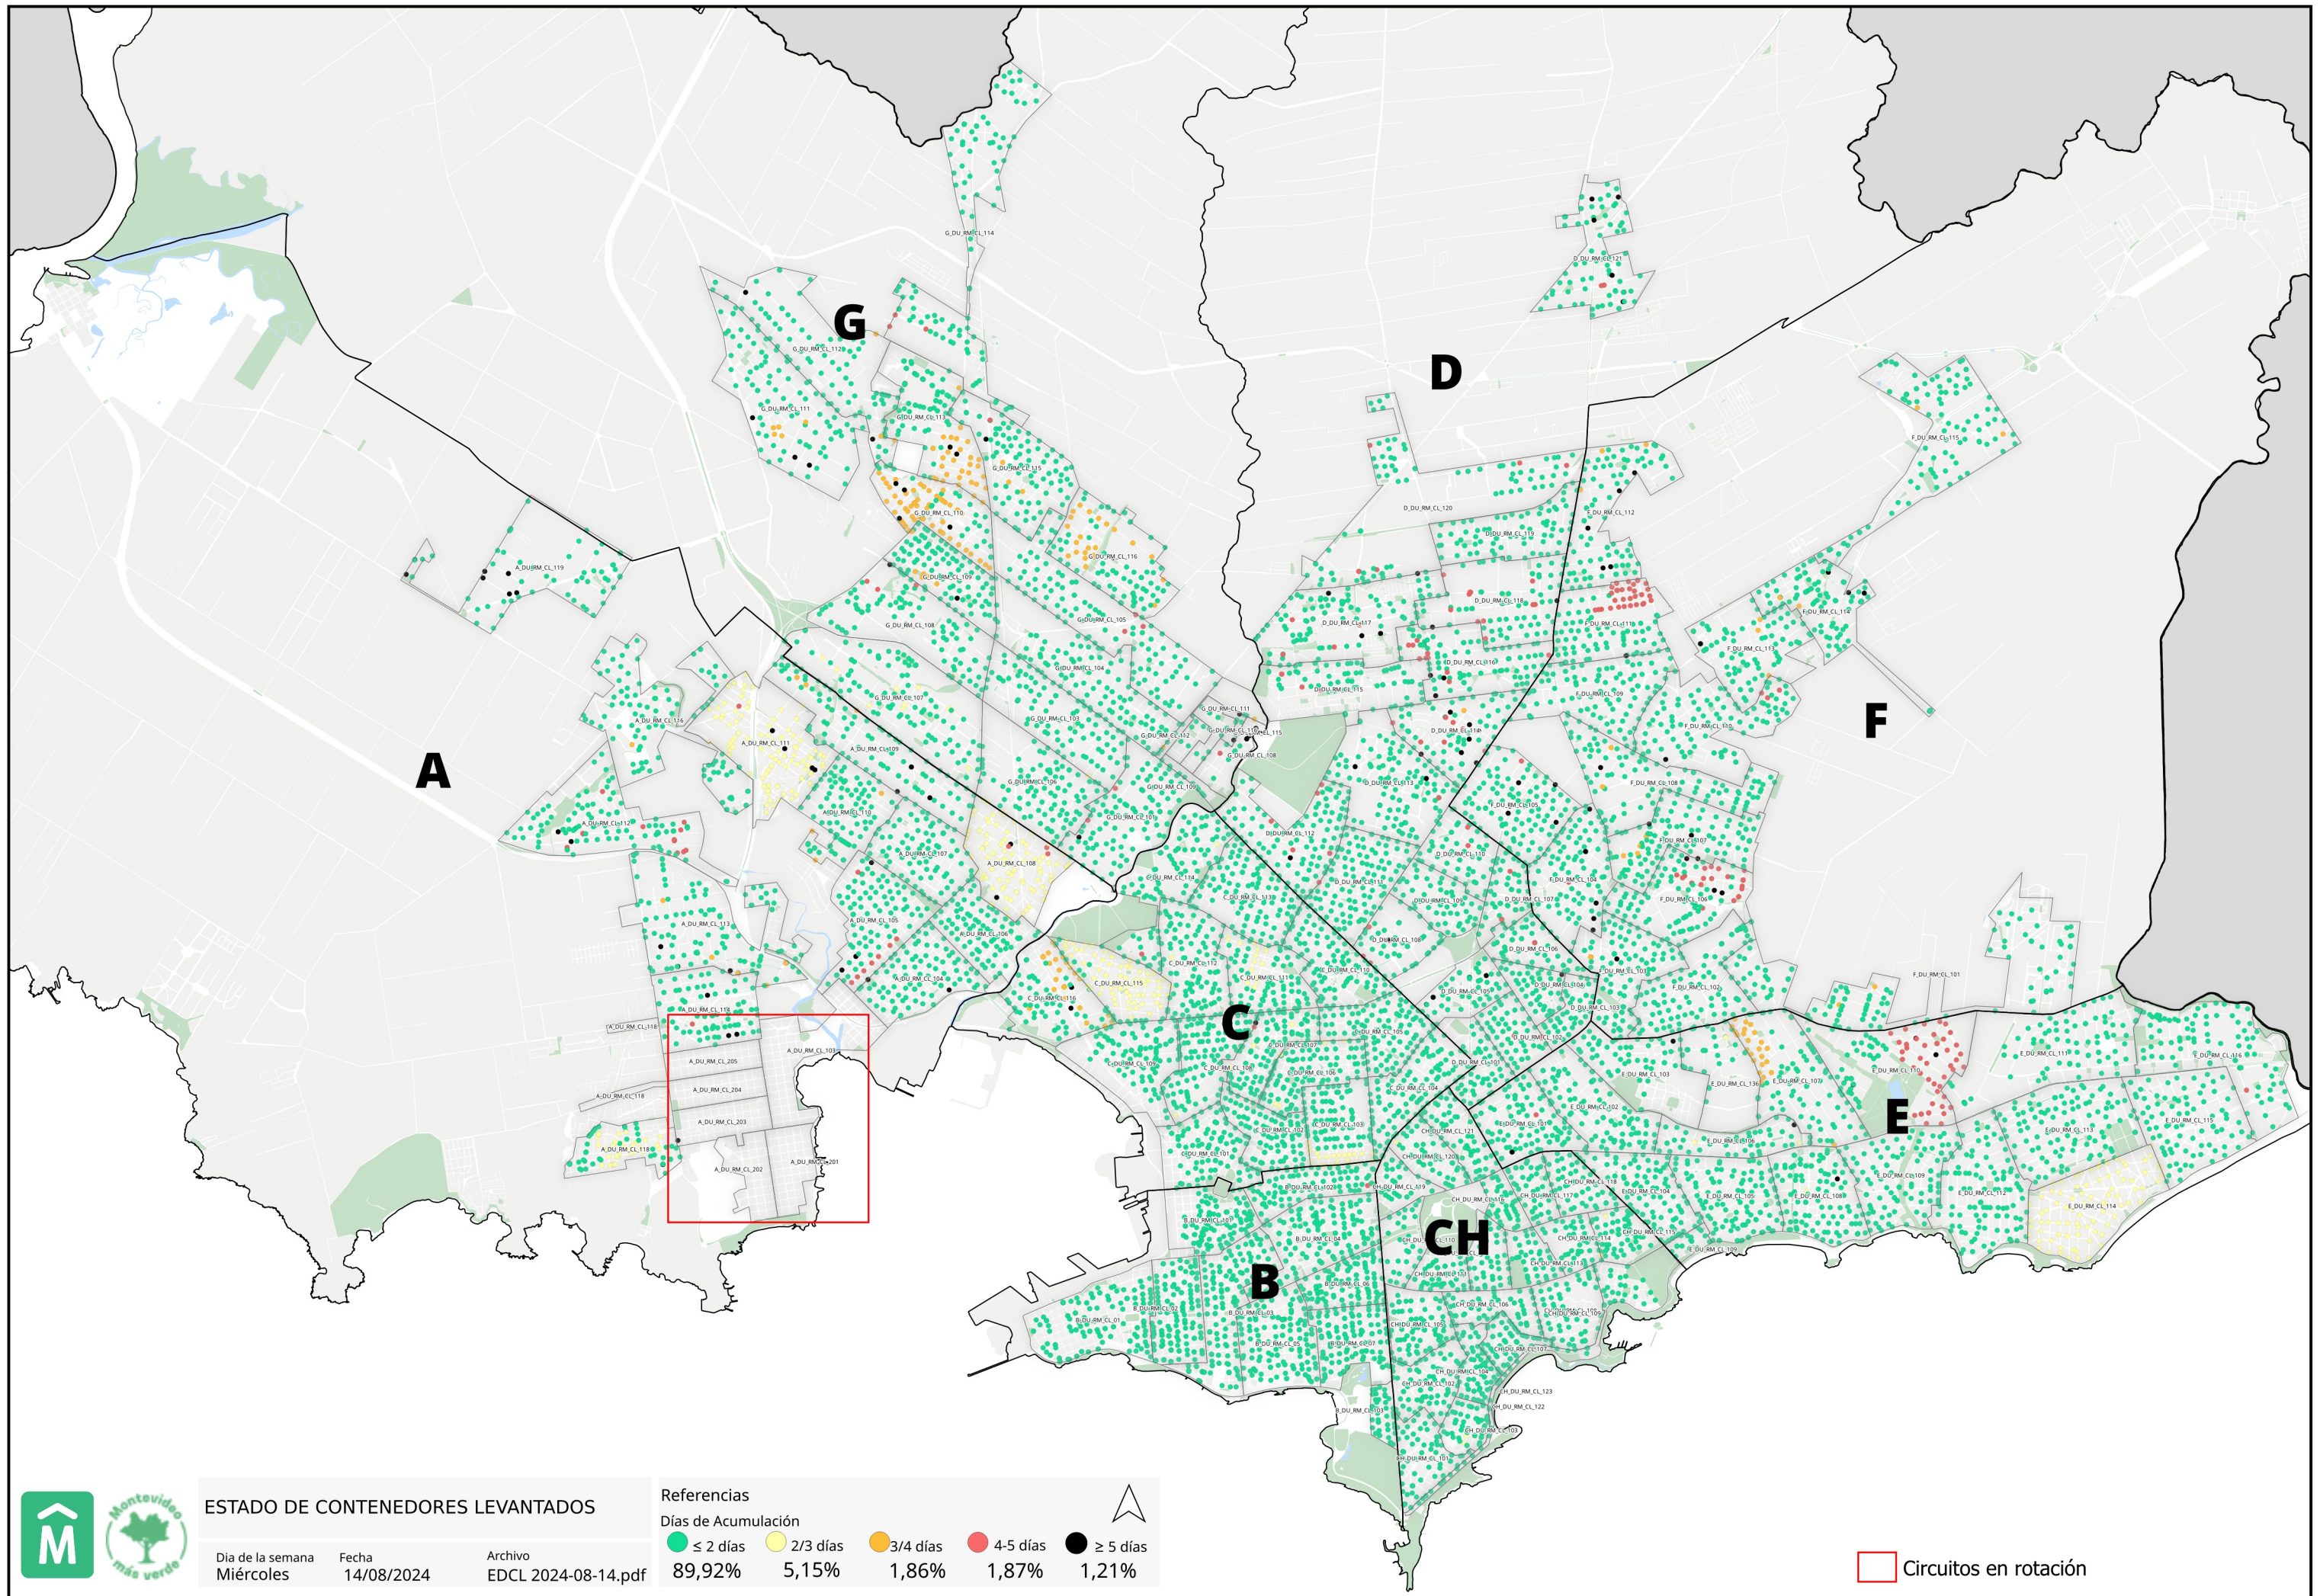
G

D

A

F

C

E

CH

B

G_DU_RM_CL_114
G_DU_RM_CL_111
G_DU_RM_CL_110
G_DU_RM_CL_116
G_DU_RM_CL_108
G_DU_RM_CL_107
G_DU_RM_CL_105
G_DU_RM_CL_104
G_DU_RM_CL_103
D_DU_RM_CL_121
D_DU_RM_CL_120
D_DU_RM_CL_119
D_DU_RM_CL_118
D_DU_RM_CL_117
D_DU_RM_CL_116
D_DU_RM_CL_115
D_DU_RM_CL_114
D_DU_RM_CL_113
D_DU_RM_CL_112
D_DU_RM_CL_110
D_DU_RM_CL_109
D_DU_RM_CL_108
D_DU_RM_CL_106
D_DU_RM_CL_105
D_DU_RM_CL_104
D_DU_RM_CL_103
D_DU_RM_CL_102
D_DU_RM_CL_101
F_DU_RM_CL_115
F_DU_RM_CL_114
F_DU_RM_CL_113
F_DU_RM_CL_112
F_DU_RM_CL_111
F_DU_RM_CL_110
F_DU_RM_CL_109
F_DU_RM_CL_108
F_DU_RM_CL_107
F_DU_RM_CL_106
F_DU_RM_CL_105
F_DU_RM_CL_104
F_DU_RM_CL_103
F_DU_RM_CL_102
F_DU_RM_CL_101
A_DU_RM_CL_119
A_DU_RM_CL_116
A_DU_RM_CL_115
A_DU_RM_CL_113
A_DU_RM_CL_112
A_DU_RM_CL_111
A_DU_RM_CL_110
A_DU_RM_CL_109
A_DU_RM_CL_108
A_DU_RM_CL_107
A_DU_RM_CL_106
A_DU_RM_CL_105
A_DU_RM_CL_104
A_DU_RM_CL_103
A_DU_RM_CL_118
A_DU_RM_CL_205
A_DU_RM_CL_204
A_DU_RM_CL_203
A_DU_RM_CL_202
A_DU_RM_CL_201
C_DU_RM_CL_118
C_DU_RM_CL_116
C_DU_RM_CL_115
C_DU_RM_CL_113
C_DU_RM_CL_112
C_DU_RM_CL_111
C_DU_RM_CL_110
C_DU_RM_CL_109
C_DU_RM_CL_108
C_DU_RM_CL_107
C_DU_RM_CL_106
C_DU_RM_CL_105
C_DU_RM_CL_104
C_DU_RM_CL_103
C_DU_RM_CL_102
C_DU_RM_CL_101
E_DU_RM_CL_116
E_DU_RM_CL_115
E_DU_RM_CL_114
E_DU_RM_CL_113
E_DU_RM_CL_112
E_DU_RM_CL_111
E_DU_RM_CL_110
E_DU_RM_CL_109
E_DU_RM_CL_108
E_DU_RM_CL_106
E_DU_RM_CL_105
E_DU_RM_CL_103
E_DU_RM_CL_102
E_DU_RM_CL_101
E_DU_RM_CL_136
CH_DU_RM_CL_123
CH_DU_RM_CL_122
CH_DU_RM_CL_121
CH_DU_RM_CL_120
CH_DU_RM_CL_118
CH_DU_RM_CL_117
CH_DU_RM_CL_116
CH_DU_RM_CL_115
CH_DU_RM_CL_114
CH_DU_RM_CL_113
CH_DU_RM_CL_110
CH_DU_RM_CL_107
CH_DU_RM_CL_106
CH_DU_RM_CL_105
CH_DU_RM_CL_103
CH_DU_RM_CL_102
CH_DU_RM_CL_101
B_DU_RM_CL_07
B_DU_RM_CL_06
B_DU_RM_CL_04
B_DU_RM_CL_03
B_DU_RM_CL_02
B_DU_RM_CL_01

ESTADO DE CONTENEDORES LEVANTADOS
Dia de la semana
Miércoles
Fecha
14/08/2024
Archivo
EDCL 2024-08-14.pdf

Montevideo más verde

Referencias
Días de Acumulación
≤ 2 días 89,92%
2/3 días 5,15%
3/4 días 1,86%
4-5 días 1,87%
≥ 5 días 1,21%

Circuitos en rotación